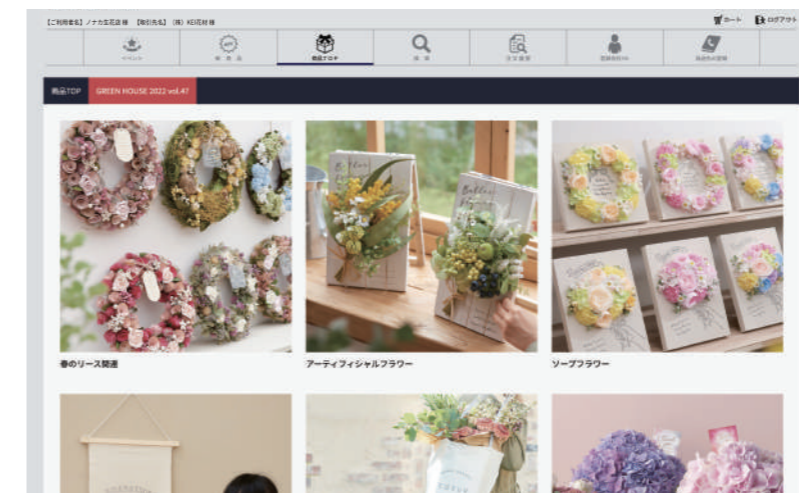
【ご利用者名】ノナカ生花店 様 【取引先名】(株) KEI花材 様

カート ログアウト

イベント 展示会 商品カタログ 検索 注文履歴 登録者向け 商品カード登録

商品TOP GREEN HOUSE 2022 vol.47

春のリース関連

アーティフィシャルフラワー

ソープフラワー